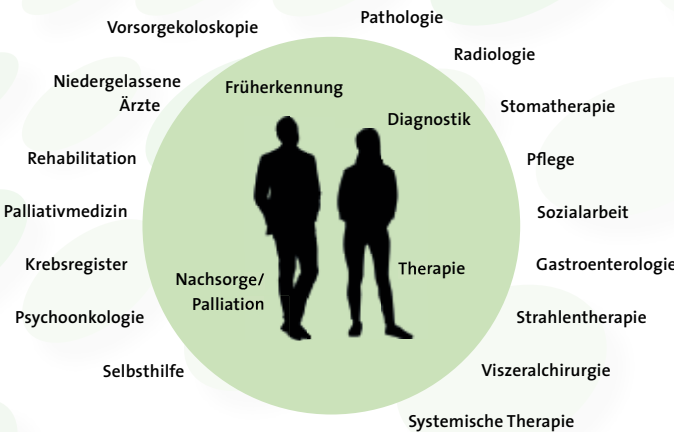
Vorsorgekoloskopie

Pathologie

Radiologie

Niedergelassene Ärzte

Früherkennung

Diagnostik

Stomatherapie

Rehabilitation

Pflege

Palliativmedizin

Sozialarbeit

Krebsregister

Gastroenterologie

Nachsorge/ Palliation

Therapie

Psychoonkologie

Strahlentherapie

Selbsthilfe

Viszeralchirurgie

Systemische Therapie